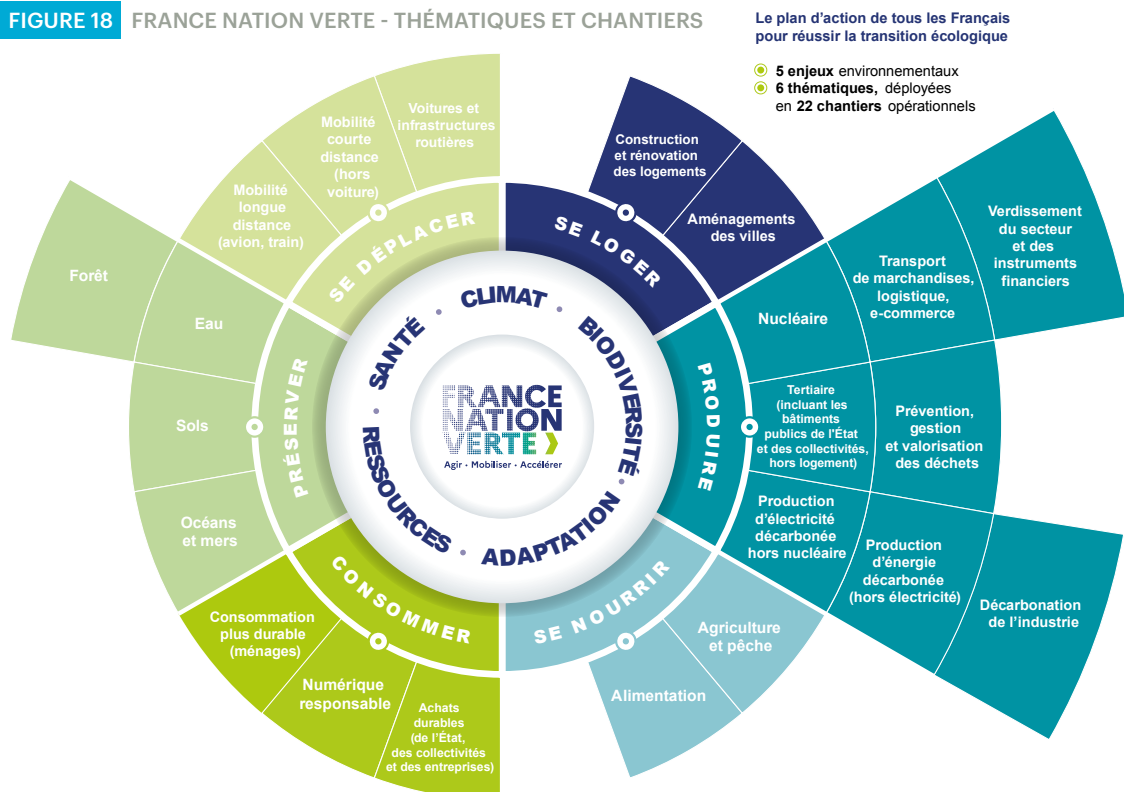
FIGURE 18 FRANCE NATION VERTE - THÉMATIQUES ET CHANTIERS

Le plan d'action de tous les Français pour réussir la transition écologique

5 enjeux environnementaux
6 thématiques, déployées en 22 chantiers opérationnels

SE DÉPLACER
Mobilité longue distance (avion, train)
Mobilité courte distance (hors voiture)
Voitures et infrastructures routières

SE LOGER
Construction et rénovation des logements
Aménagements des villes

PRODUIRE
Nucléaire
Transport de marchandises, logistique, e-commerce
Verdissement du secteur et des instruments financiers
Tertiaire (incluant les bâtiments publics de l'État et des collectivités, hors logement)
Prévention, gestion et valorisation des déchets
Production d'électricité décarbonée hors nucléaire
Production d'énergie décarbonée (hors électricité)
Décarbonation de l'industrie

SE NOURRIR
Agriculture et pêche
Alimentation

CONSOMMER
Consommation plus durable (ménages)
Numérique responsable
Achats durables (de l'État, des collectivités et des entreprises)

PRÉSERVER
Forêt
Eau
Sols
Océans et mers

CLIMAT
BIODIVERSITÉ
ADAPTATION
RESSOURCES
SANTÉ

FRANCE NATION VERTE
Agir · Mobiliser · Accélérer